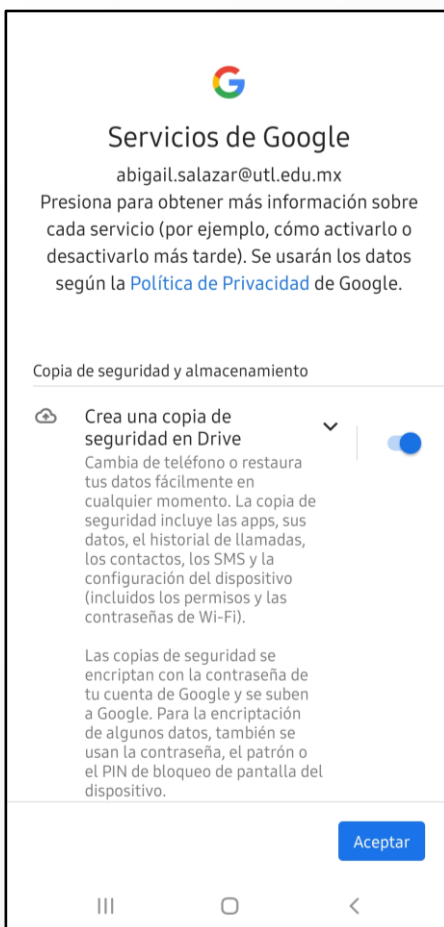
G

Servicios de Google

abigail.salazar@utl.edu.mx

Presiona para obtener más información sobre cada servicio (por ejemplo, cómo activarlo o desactivarlo más tarde). Se usarán los datos según la Política de Privacidad de Google.

Copia de seguridad y almacenamiento

Crea una copia de seguridad en Drive

Cambia de teléfono o restaura tus datos fácilmente en cualquier momento. La copia de seguridad incluye las apps, sus datos, el historial de llamadas, los contactos, los SMS y la configuración del dispositivo (incluidos los permisos y las contraseñas de Wi-Fi).

Las copias de seguridad se encriptan con la contraseña de tu cuenta de Google y se suben a Google. Para la encriptación de algunos datos, también se usan la contraseña, el patrón o el PIN de bloqueo de pantalla del dispositivo.

Aceptar